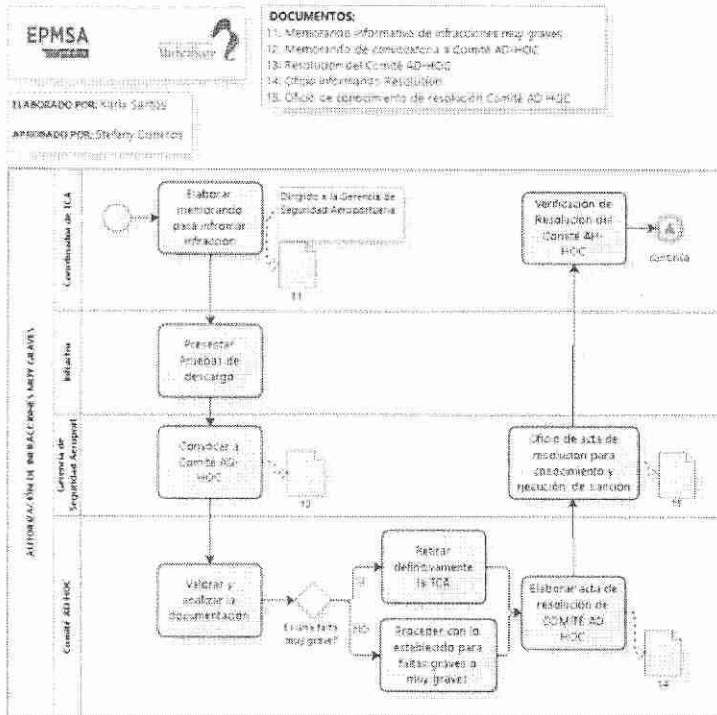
EPMSA

DOCUMENTOS:
11: Memorando informativo de infracciones muy graves
12: Memorando de convocatoria a Comité AD-HOC
13: Resolución del Comité AD-HOC
14: Oficio informando Resolución
15: Oficio de conocimiento de resolución Comité AD HOC

ELABORADO POR: Karla Santos

APROBADO POR: Stefany Cisneros

AUTORIZACIÓN DE INFRACCIONES MUY GRAVES

Coordinador de TCA

Elaborar memorando para informar infracción

Dirigido a la Gerencia de Seguridad Aeroportuaria

11

Verificación de Resolución del Comité AD-HOC

A

Continúa

Infractor

Presentar Pruebas de descargo

Gerencia de Seguridad Aeroport

Convocar a Comité AD-HOC

12

Oficio de acta de resolución para conocimiento y ejecución de sanción

15

Comité AD HOC

Valorar y analizar la documentación

¿Es una falta muy grave?

SI

NO

Retirar definitivamente la TCA

Proceder con lo establecido para faltas graves o muy graves

Elaborar acta de resolución de COMITÉ AD HOC

14